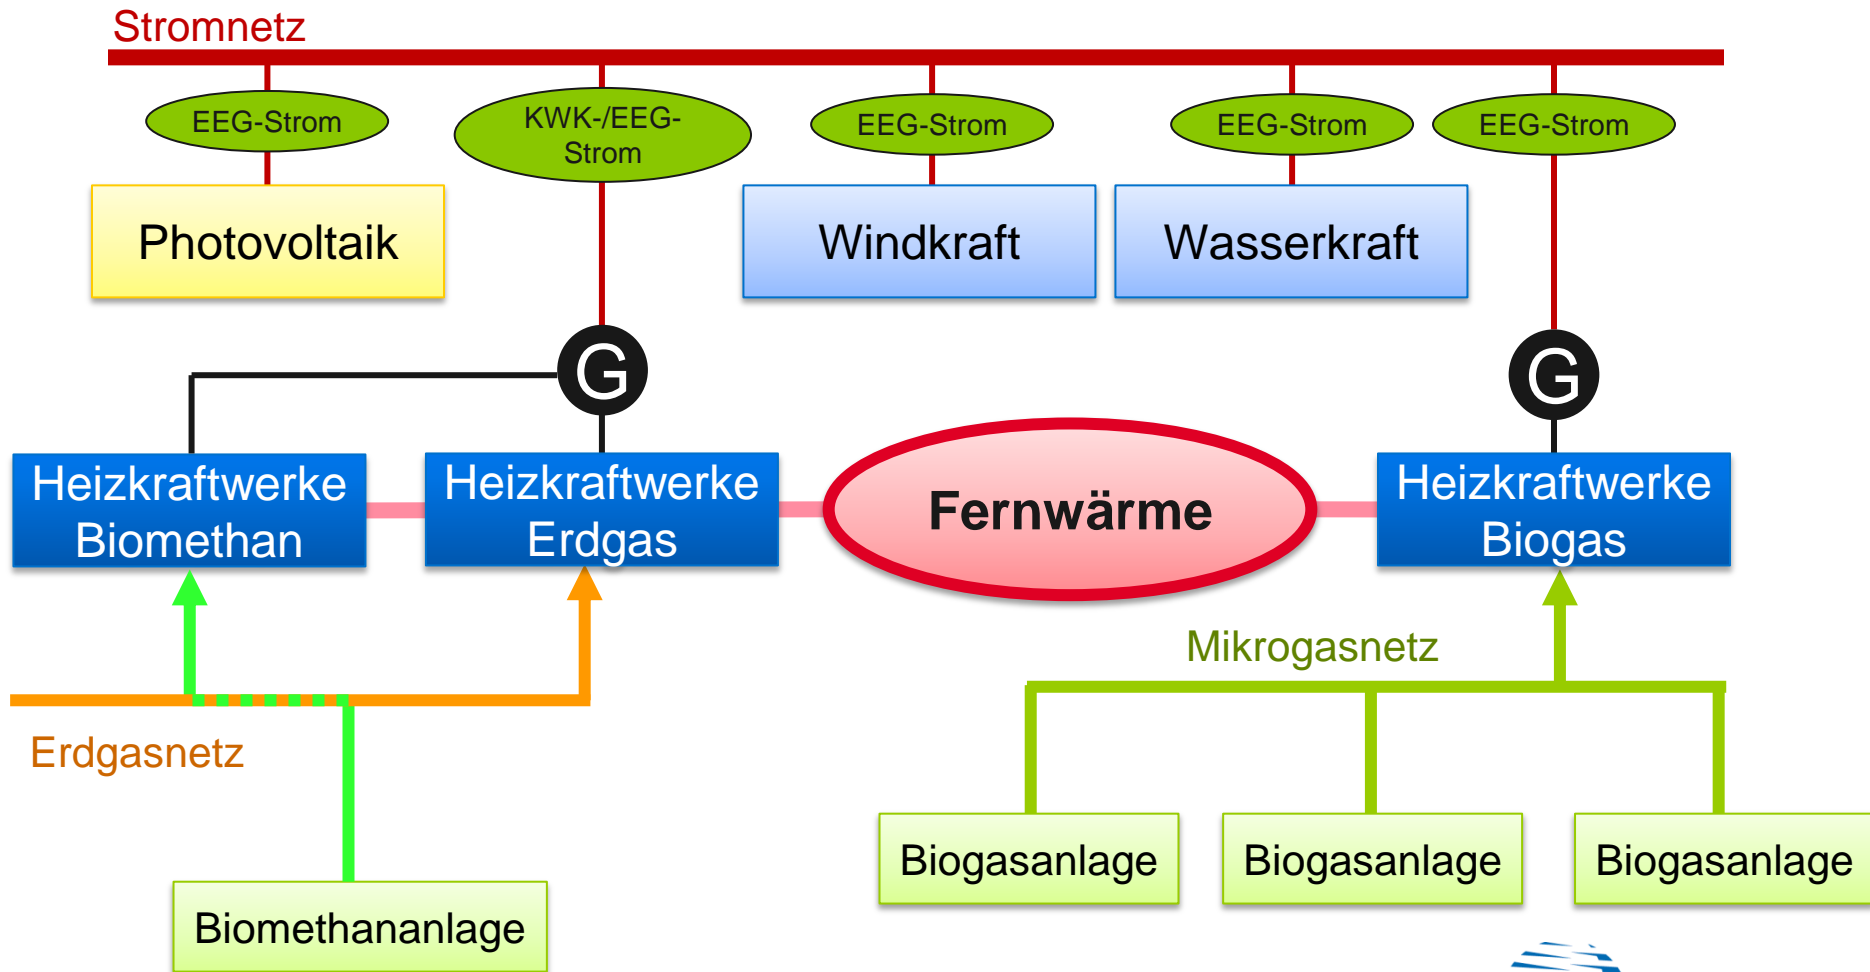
Stromnetz

EEG-Strom

KWK-/EEG-Strom

EEG-Strom

EEG-Strom

EEG-Strom

Photovoltaik

Windkraft

Wasserkraft

G

G

Heizkraftwerke Biomethan

Heizkraftwerke Erdgas

Fernwärme

Heizkraftwerke Biogas

Mikrogasnetz

Erdgasnetz

Biogasanlage

Biogasanlage

Biogasanlage

Biomethananlage